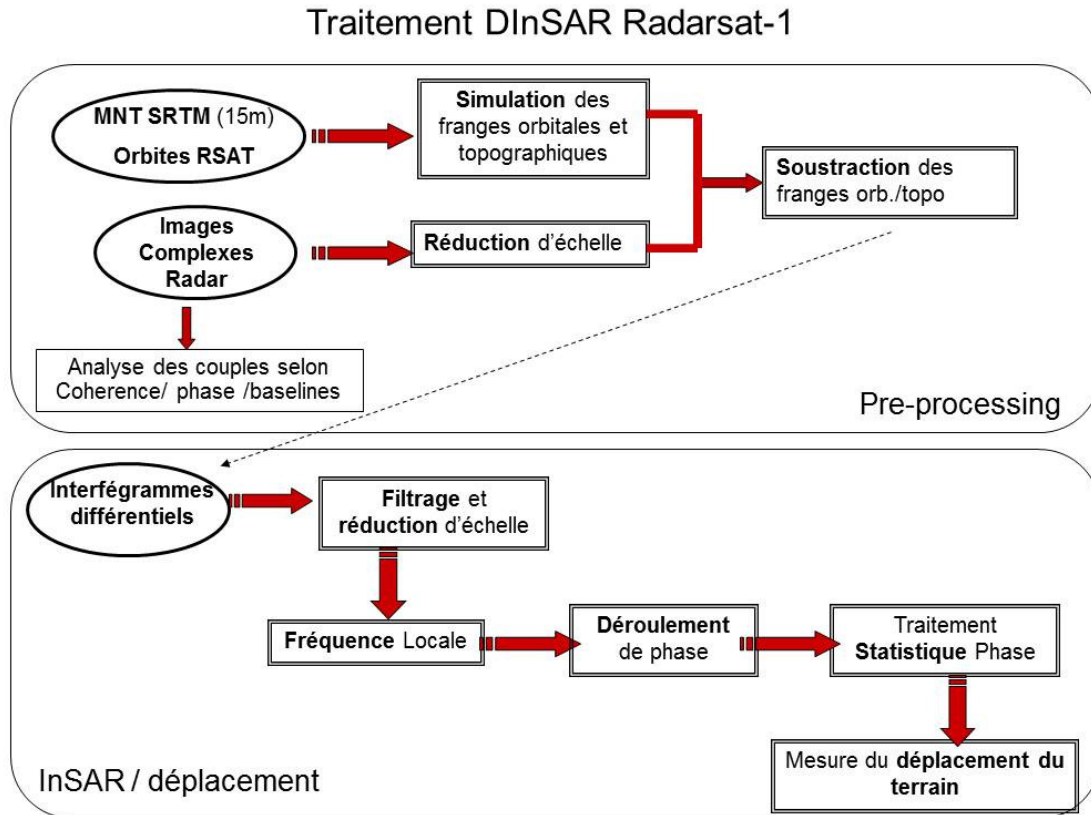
Traitement DInSAR Radarsat-1

MNT SRTM (15m)
Orbites RSAT

Simulation des franges orbitales et topographiques

Soustraction des franges orb./topo

Images Complexes Radar

Réduction d'échelle

Analyse des couples selon Coherence/ phase /baselines

Pre-processing

Interférgrammes différentiels

Filtrage et réduction d'échelle

Fréquence Locale

Déroulement de phase

Traitement Statistique Phase

Mesure du déplacement du terrain

InSAR / déplacement